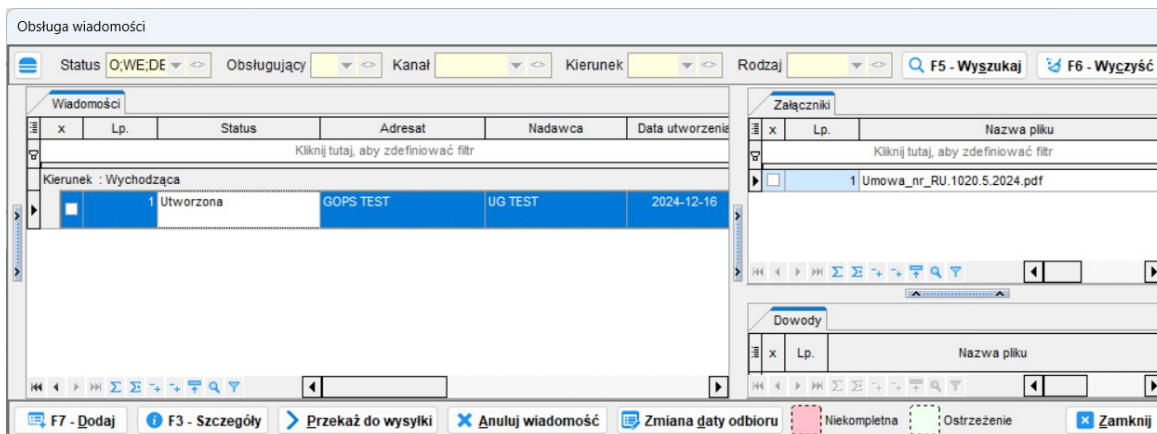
Obsługa wiadomości

Status O;WE;DE Obsługujący Kanał Kierunek Rodzaj F5 - Wyszukaj F6 - Wyczyść

Wiadomości

| x | Lp. | Status | Adresat | Nadawca | Data utworzenia |
|---|---|---|---|---|---|
| Kliknij tutaj, aby zdefiniować filtr | | | | | |
| Kierunek : Wychodząca | | | | | |
| | 1 | Utworzona | GOPS TEST | UG TEST | 2024-12-16 |

Załączniki

| x | Lp. | Nazwa pliku |
|---|---|---|
| Kliknij tutaj, aby zdefiniować filtr | | |
| | 1 | Umowa_nr_RU.1020.5.2024.pdf |

Dowody

| x | Lp. | Nazwa pliku |
|---|---|---|

F7 - Dodaj F3 - Szczegóły Przekaż do wysyłki Anuluj wiadomość Zmiana daty odbioru Niekompletna Ostrzeżenie Zamknij